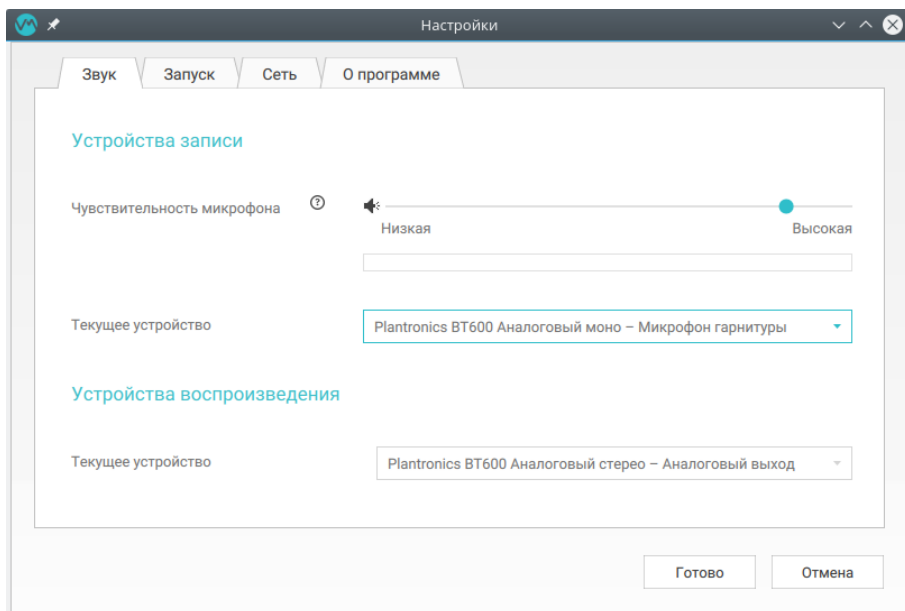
Настройки

Звук | Запуск | Сеть | О программе

Устройства записи

Чувствительность микрофона ⓘ

Низкая Высокая

Текущее устройство

Plantronics BT600 Аналоговый моно – Микрофон гарнитуры

Устройства воспроизведения

Текущее устройство

Plantronics BT600 Аналоговый стерео – Аналоговый выход

Готово Отмена